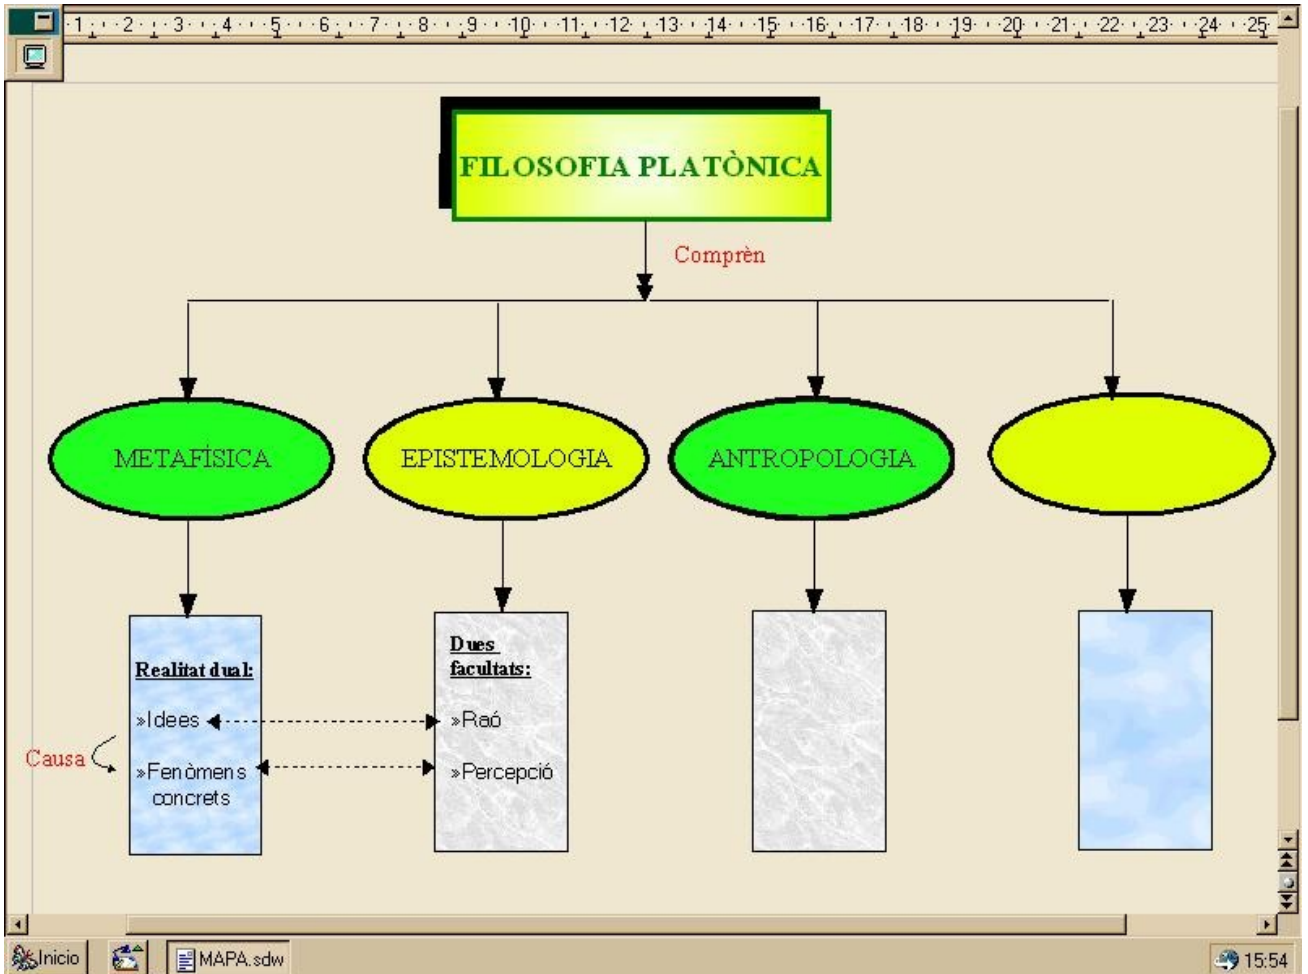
1 2 3 4 5 6 7 8 9 10 11 12 13 14 15 16 17 18 19 20 21 22 23 24 25

FILOSOFIA PLATÒNICA

Comprèn

METAFÍSICA

EPISTEMOLOGIA

ANTROPOLOGIA

Realitat dual:

»Idees

Causa

»Fenòmens concrets

Dues facultats:

»Raó

»Percepció

Inicio

MAPA.sdw

15:54